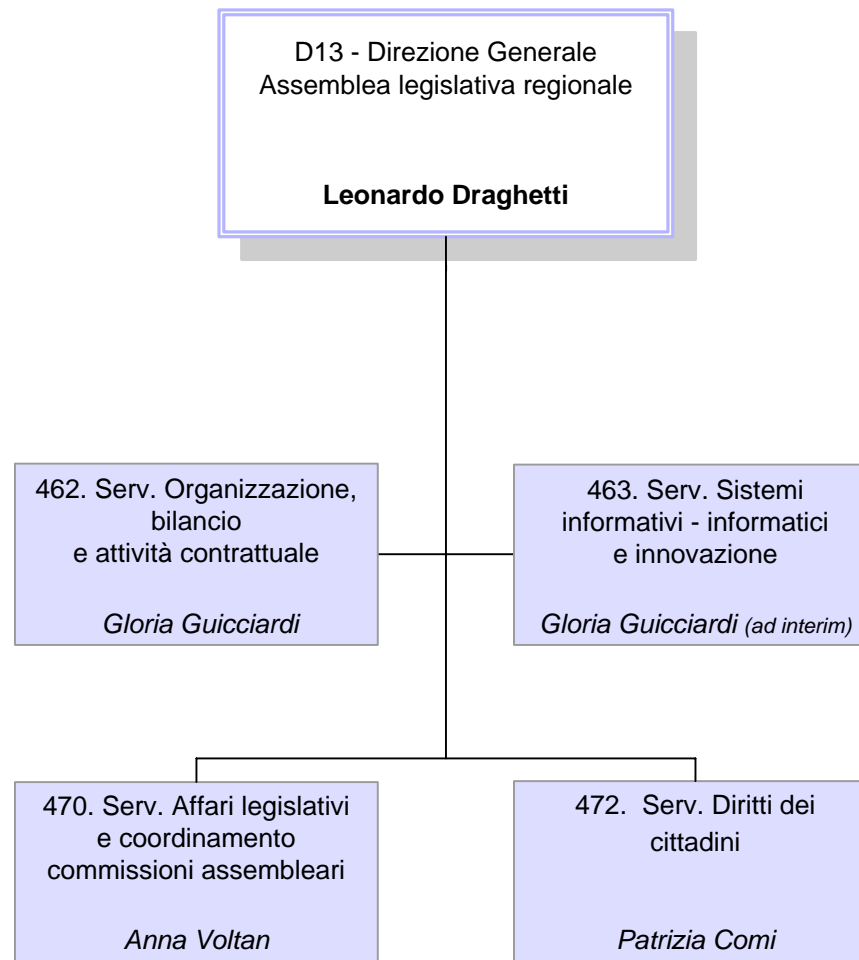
D13 - Direzione Generale
Assemblea legislativa regionale

**Leonardo Draghetti**

462. Serv. Organizzazione, bilancio e attività contrattuale

*Gloria Guicciardi*

463. Serv. Sistemi informativi - informatici e innovazione

*Gloria Guicciardi (ad interim)*

470. Serv. Affari legislativi e coordinamento commissioni assembleari

*Anna Voltan*

472. Serv. Diritti dei cittadini

*Patrizia Comi*